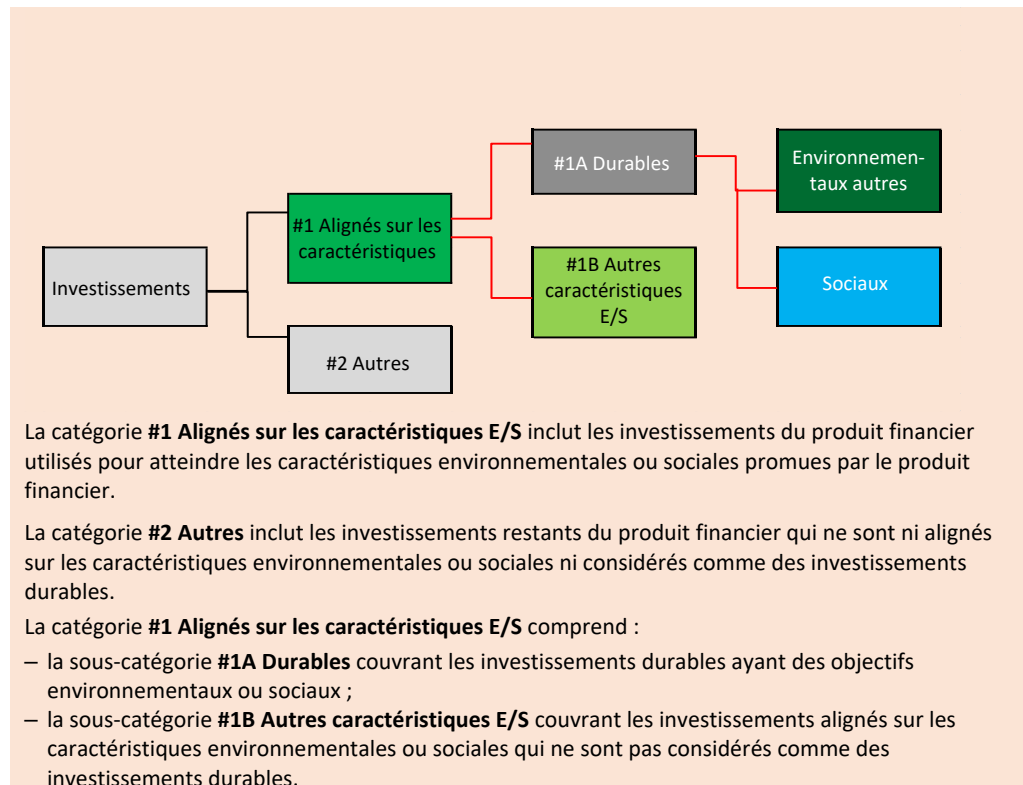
Investissements

#1 Alignés sur les caractéristiques

#2 Autres

#1A Durables

#1B Autres caractéristiques E/S

Environnementaux autres

Sociaux

La catégorie **#1 Alignés sur les caractéristiques E/S** inclut les investissements du produit financier utilisés pour atteindre les caractéristiques environnementales ou sociales promues par le produit financier.

La catégorie **#2 Autres** inclut les investissements restants du produit financier qui ne sont ni alignés sur les caractéristiques environnementales ou sociales ni considérés comme des investissements durables.

La catégorie **#1 Alignés sur les caractéristiques E/S** comprend :

– la sous-catégorie **#1A Durables** couvrant les investissements durables ayant des objectifs environnementaux ou sociaux ;

– la sous-catégorie **#1B Autres caractéristiques E/S** couvrant les investissements alignés sur les caractéristiques environnementales ou sociales qui ne sont pas considérés comme des investissements durables.